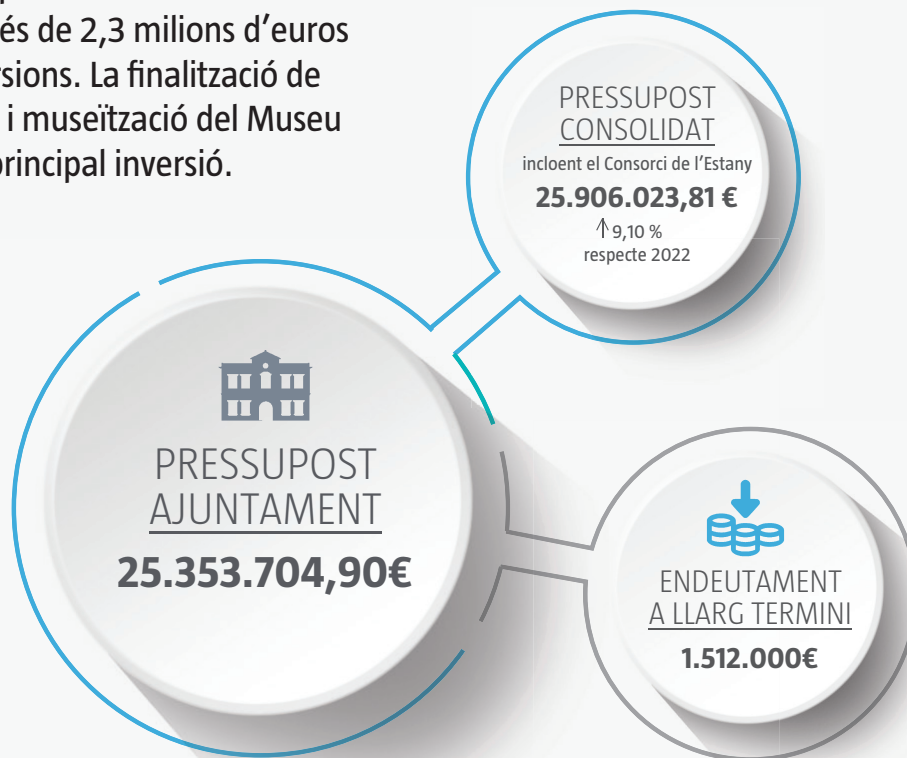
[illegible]és de 2,3 milions d'euros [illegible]sions. La finalització de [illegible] i museïtzació del Museu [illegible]principal inversió.

PRESSUPOST CONSOLIDAT
incloent el Consorci de l'Estany
25.906.023,81 €
↑9,10 %
respecte 2022

PRESSUPOST AJUNTAMENT
25.353.704,90€

ENDEUTAMENT A LLARG TERMINI
1.512.000€